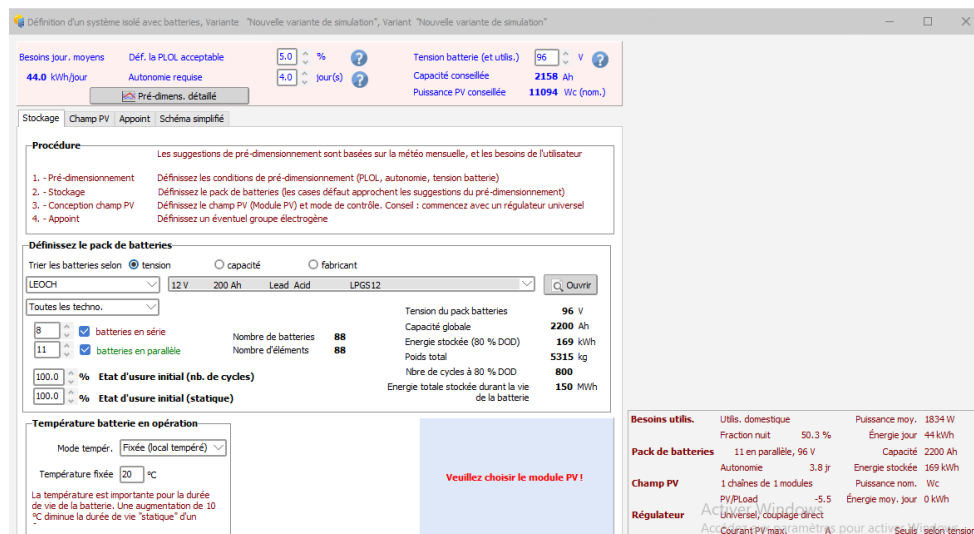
Définition d'un système isolé avec batteries, Variante "Nouvelle variante de simulation", Variant "Nouvelle variante de simulation"

Besoins jour. moyens
44.0 kWh/jour

Déf. la PLOL acceptable 5.0 %
Autonomie requise 4.0 jour(s)

Pré-dimens. détaillé

Tension batterie (et utilis.) 96 V
Capacité conseillée 2158 Ah
Puissance PV conseillée 11094 Wc (nom.)

Stockage | Champ PV | Appoint | Schéma simplifié

Procédure
Les suggestions de pré-dimensionnement sont basées sur la météo mensuelle, et les besoins de l'utilisateur

1. - Pré-dimensionnement — Définissez les conditions de pré-dimensionnement (PLOL, autonomie, tension batterie)
2. - Stockage — Définissez le pack de batteries (les cases défaut approchent les suggestions du pré-dimensionnement)
3. - Conception champ PV — Définissez le champ PV (Module PV) et mode de contrôle. Conseil : commencez avec un régulateur universel
4. - Appoint — Définissez un éventuel groupe électrogène

Définissez le pack de batteries
Trier les batteries selon ● tension ○ capacité ○ fabricant

LEOCH | 12 V 200 Ah Lead Acid LPGS12 | Ouvrir

Toutes les techno.

8 batteries en série
11 batteries en parallèle

Nombre de batteries 88
Nombre d'éléments 88

100.0 % Etat d'usure initial (nb. de cycles)
100.0 % Etat d'usure initial (statique)

Tension du pack batteries 96 V
Capacité globale 2200 Ah
Energie stockée (à 80 % DOD) 169 kWh
Poids total 5315 kg
Nbre de cycles à 80 % DOD 800
Energie totale stockée durant la vie de la batterie 150 MWh

Température batterie en opération
Mode tempér. Fixée (local tempéré)
Température fixée 20 °C
La température est importante pour la durée de vie de la batterie. Une augmentation de 10 °C diminue la durée de vie "statique" d'un

Veuillez choisir le module PV !

| Besoins utilis. | Utilis. domestique | | Puissance moy. | 1834 W |
|---|---|---|---|---|
| | Fraction nuit | 50.3 % | Énergie jour | 44 kWh |
| Pack de batteries | 11 en parallèle, 96 V | | Capacité | 2200 Ah |
| | Autonomie | 3.8 jr | Energie stockée | 169 kWh |
| Champ PV | 1 chaînes de 1 modules | | Puissance nom. | Wc |
| | PV/PLoad | -5.5 | Énergie moy. jour | 0 kWh |
| Régulateur | Universel, couplage direct | | | |
| | Courant PV max. | A | Seuils | selon tension |

Activer Windows
Accédez aux paramètres pour activer Windows.